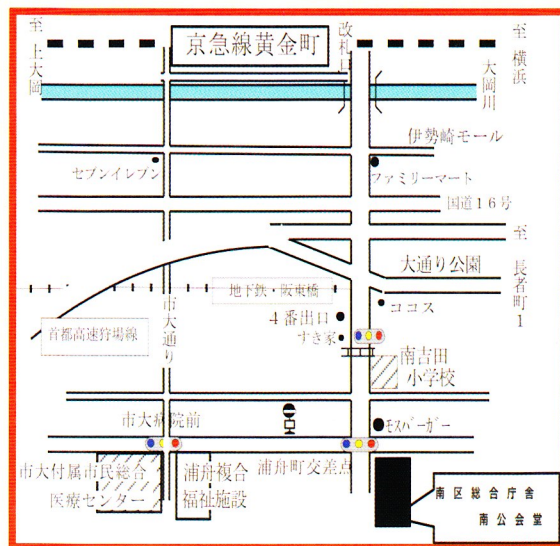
至上大岡

京急線黄金町

改札口

至横浜

大岡川

伊勢崎モール

セブンイレブン

ファミリーマート

国道16号

至長者町1

大通り公園

地下鉄・阪東橋

ココス

首都高速狩場線

市大通り

4番出口

すき家

南吉田小学校

市大病院前

モスバーガー

市大付属市民総合医療センター

浦舟複合福祉施設

浦舟町交差点

南区総合庁舎

南公会堂